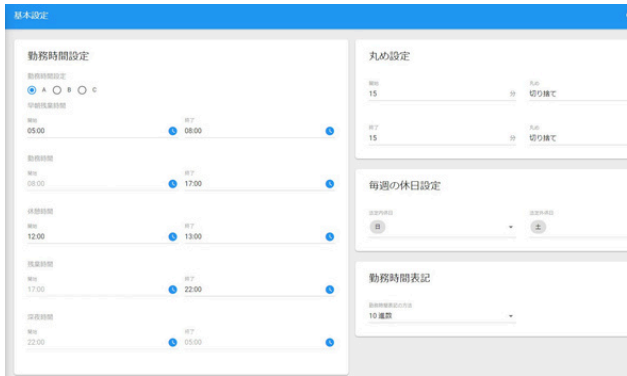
基本設定

勤務時間設定

勤務時間設定

A B C

早朝残業時間

開始
05:00

終了
08:00

勤務時間

開始
08:00

終了
17:00

休憩時間

開始
12:00

終了
13:00

残業時間

開始
17:00

終了
22:00

深夜時間

開始
22:00

終了
05:00

丸め設定

開始
15 分

丸め
切り捨て

終了
15 分

丸め
切り捨て

毎週の休日設定

法定内休日
日

法定外休日
土

勤務時間表記

勤務時間表記の方法
10 進数